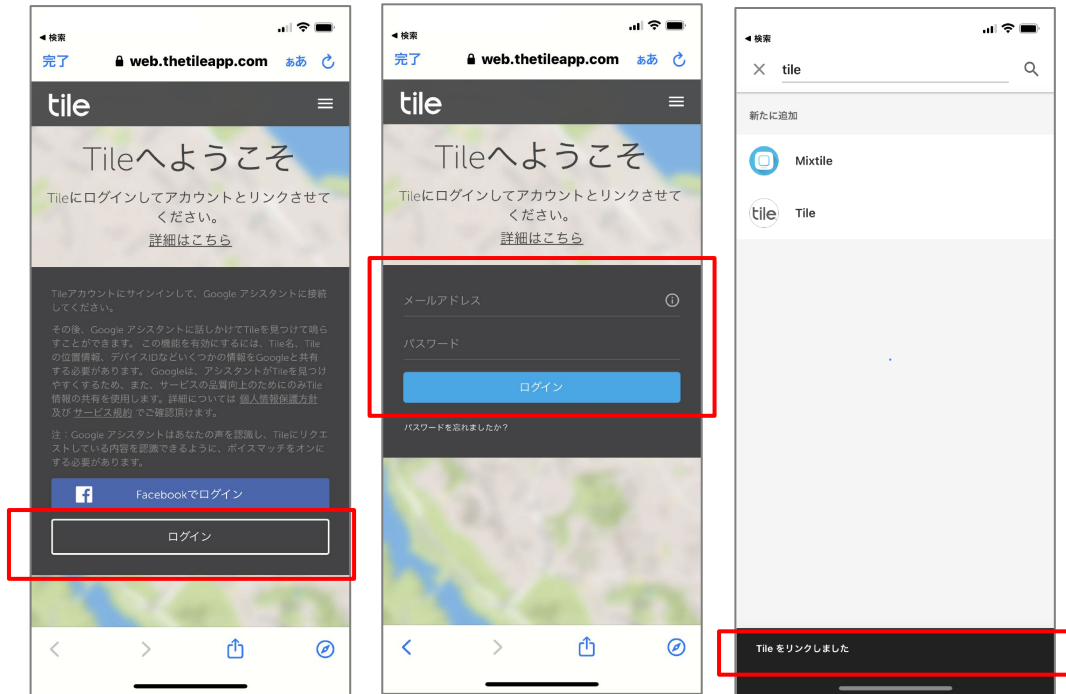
◀ 検索

完了　web.thetileapp.com　ぁあ

tile

Tileへようこそ

Tileにログインしてアカウントとリンクさせてください。

詳細はこちら

Tileアカウントにサインインして、Google アシスタントに接続してください。

その後、Google アシスタントに話しかけてTileを見つけて鳴らすことができます。この機能を有効にするには、Tile名、Tileの位置情報、デバイスIDなどいくつかの情報をGoogleと共有する必要があります。Googleは、アシスタントがTileを見つけやすくするため、また、サービスの品質向上のためにのみTile情報の共有を使用します。詳細については 個人情報保護方針 及び サービス規約 でご確認頂けます。

注：Google アシスタントはあなたの声を認識し、Tileにリクエストしている内容を認識できるように、ボイスマッチをオンにする必要があります。

Facebookでログイン

ログイン

◀ 検索

完了　web.thetileapp.com　ぁあ

tile

Tileへようこそ

Tileにログインしてアカウントとリンクさせてください。

詳細はこちら

メールアドレス

パスワード

ログイン

パスワードを忘れましたか？

◀ 検索

tile

新たに追加

Mixtile

tile

Tile

Tile をリンクしました